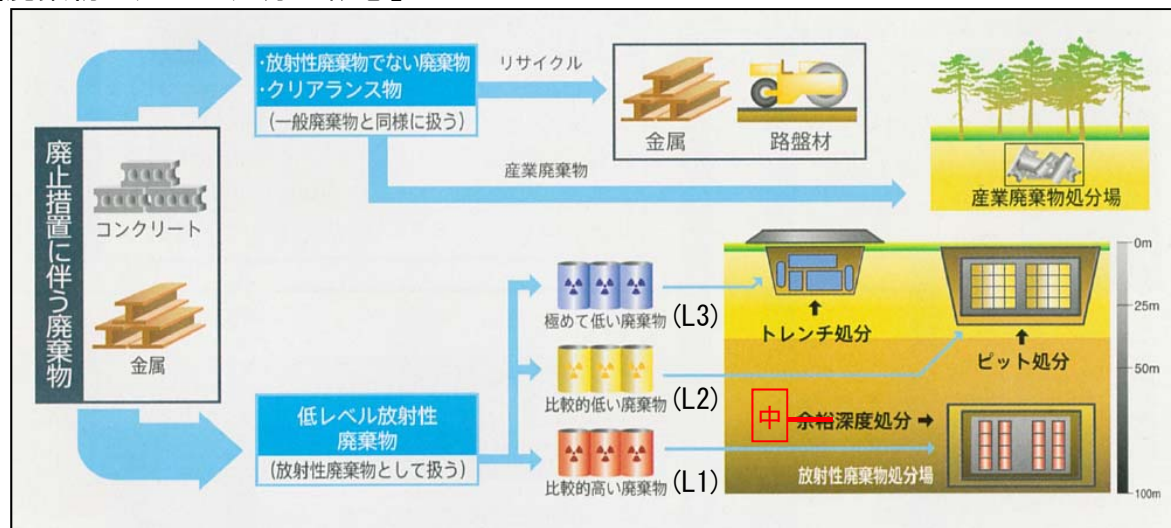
廃止措置に伴う廃棄物

コンクリート

金属

・放射性廃棄物でない廃棄物
・クリアランス物
(一般廃棄物と同様に扱う)

リサイクル

金属

路盤材

産業廃棄物

産業廃棄物処分場

低レベル放射性廃棄物
(放射性廃棄物として扱う)

極めて低い廃棄物 (L3)

比較的低い廃棄物 (L2)

比較的高い廃棄物 (L1)

トレンチ処分

ピット処分

中

余裕深度処分

放射性廃棄物処分場

0m

25m

50m

100m